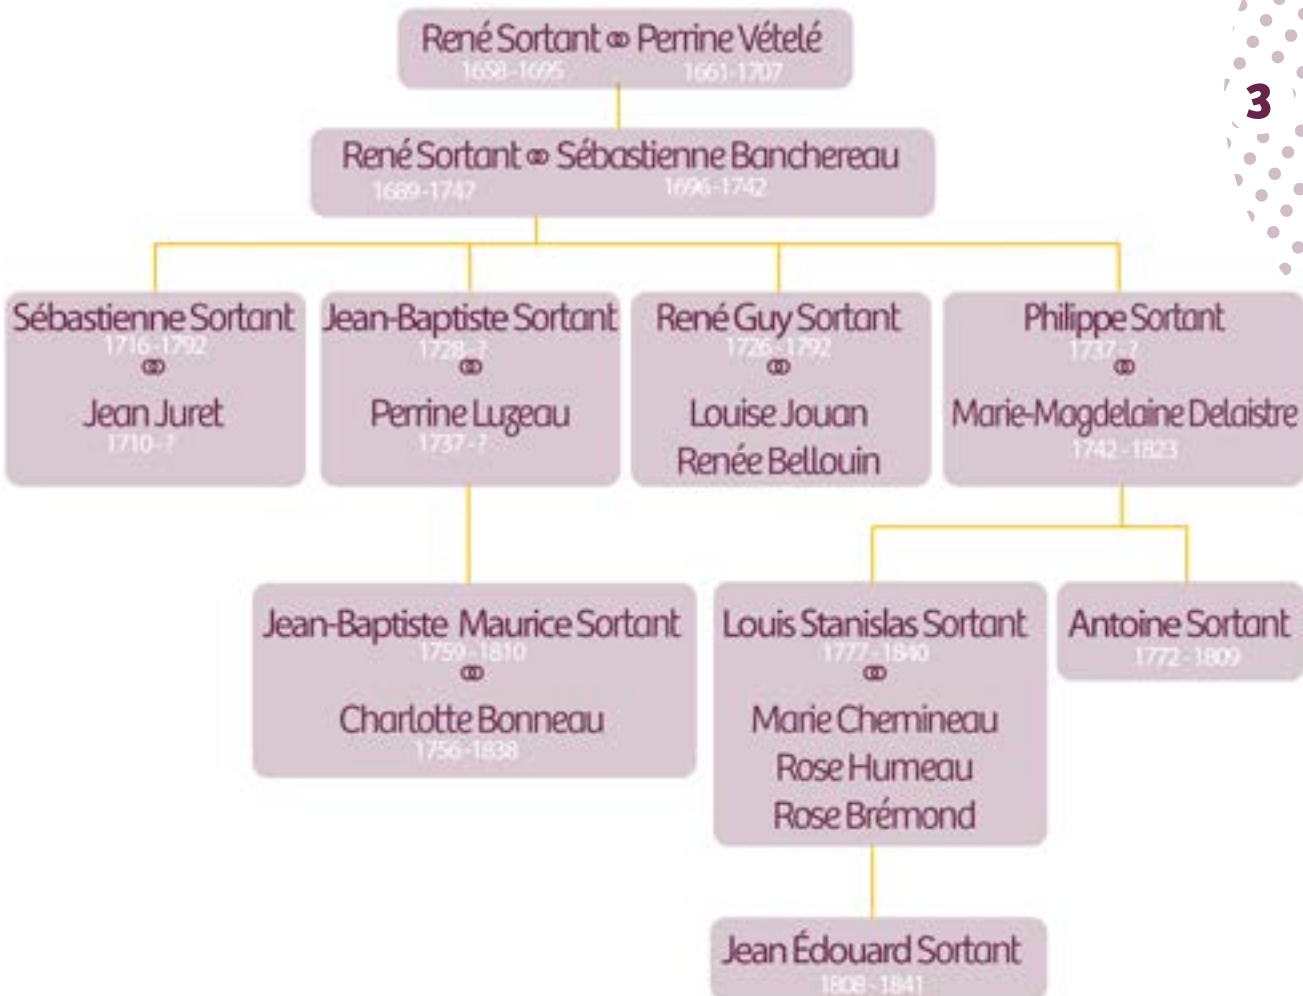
3

René Sortant ⚭ Perrine Vételé
1658-1695 1661-1707

René Sortant ⚭ Sébastienne Banchereau
1689-1747 1696-1742

Sébastienne Sortant
1716-1792
⚭
Jean Juret
1710-?

Jean-Baptiste Sortant
1728-?
⚭
Perrine Lugeau
1737-?

René Guy Sortant
1726-1792
⚭
Louise Jouan
Renée Bellouin

Philippe Sortant
1737-?
⚭
Marie-Magdelaine Delaistre
1742-1823

Jean-Baptiste Maurice Sortant
1759-1810
⚭
Charlotte Bonneau
1756-1838

Louis Stanislas Sortant
1777-1840
⚭
Marie Chemineau
Rose Humeau
Rose Brémond

Antoine Sortant
1772-1809

Jean Édouard Sortant
1808-1841